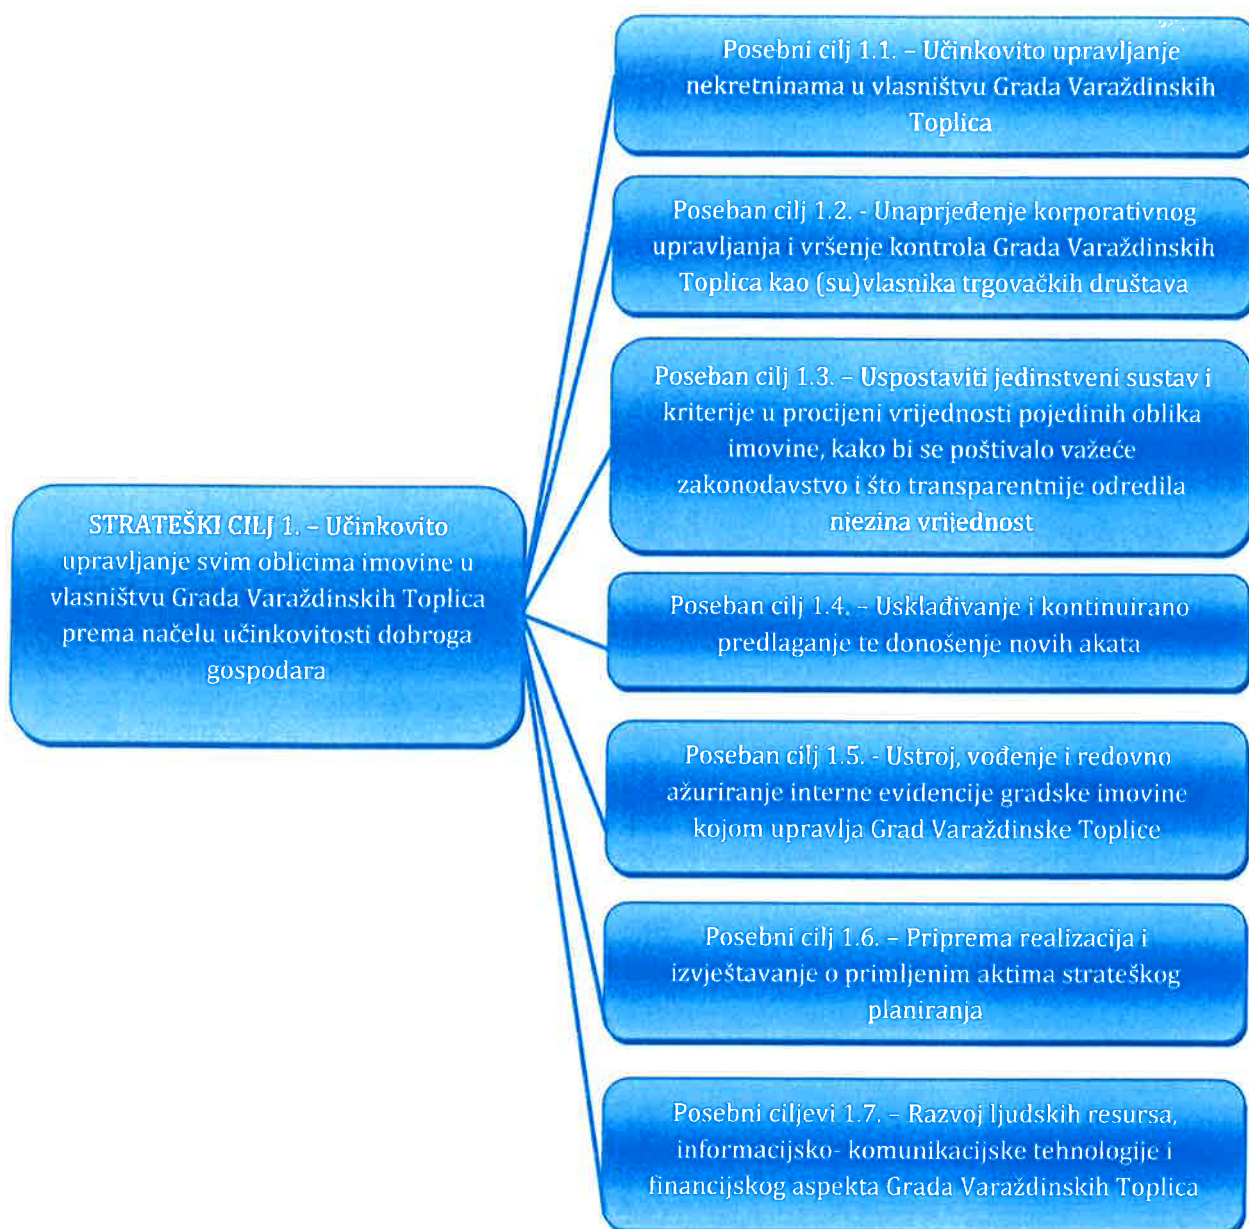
STRATEŠKI CILJ 1. – Učinkovito upravljanje svim oblicima imovine u vlasništvu Grada Varaždinskih Toplica prema načelu učinkovitosti dobroga gospodara

Posebni cilj 1.1. – Učinkovito upravljanje nekretninama u vlasništvu Grada Varaždinskih Toplica

Poseban cilj 1.2. - Unaprjeđenje korporativnog upravljanja i vršenje kontrola Grada Varaždinskih Toplica kao (su)vlasnika trgovačkih društava

Poseban cilj 1.3. – Uspostaviti jedinstveni sustav i kriterije u procijeni vrijednosti pojedinih oblika imovine, kako bi se poštivalo važeće zakonodavstvo i što transparentnije odredila njezina vrijednost

Poseban cilj 1.4. – Usklađivanje i kontinuirano predlaganje te donošenje novih akata

Poseban cilj 1.5. - Ustroj, vođenje i redovno ažuriranje interne evidencije gradske imovine kojom upravlja Grad Varaždinske Toplice

Posebni cilj 1.6. – Priprema realizacija i izvještavanje o primljenim aktima strateškog planiranja

Posebni ciljevi 1.7. – Razvoj ljudskih resursa, informacijsko- komunikacijske tehnologije i financijskog aspekta Grada Varaždinskih Toplica